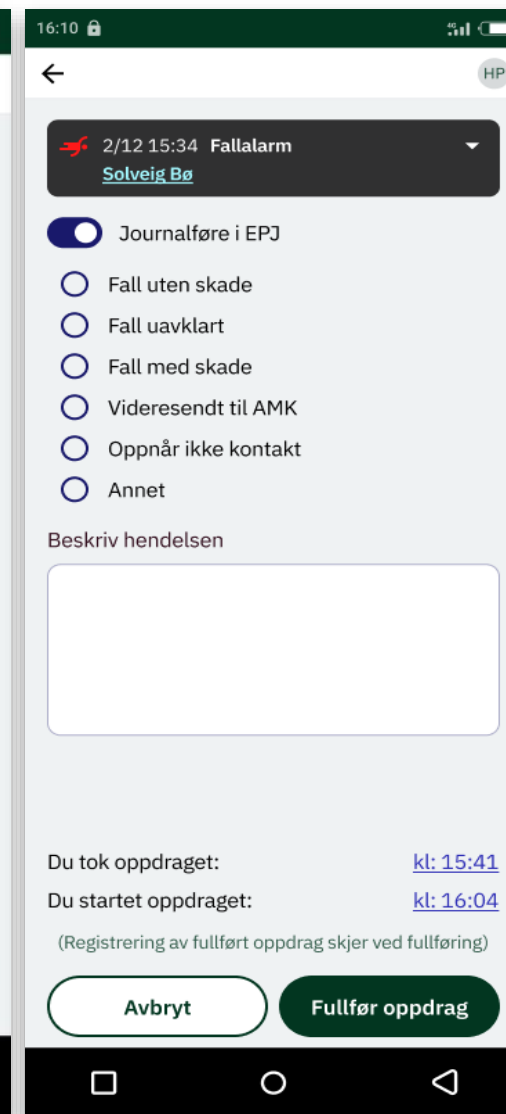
16:10

HP

2/12 15:34 Fallalarm
Solveig Bø

Journalføre i EPJ

Fall uten skade

Fall uavklart

Fall med skade

Videresendt til AMK

Oppnår ikke kontakt

Annet

Beskriv hendelsen

Du tok oppdraget: kl: 15:41

Du startet oppdraget: kl: 16:04

(Registrering av fullført oppdrag skjer ved fullføring)

Avbryt

Fullfør oppdrag